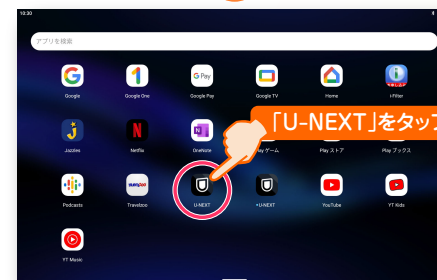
10:30

アプリを検索

Google
Google One
Google Pay
Google TV
Home
i-Filter
Jazzles
Netflix
OneNote
Play ゲーム
Play ストア
Play ブックス
Podcasts
Travelzoo
U-NEXT
+U-NEXT
YouTube
YT Kids
YT Music

「U-NEXT」をタッ